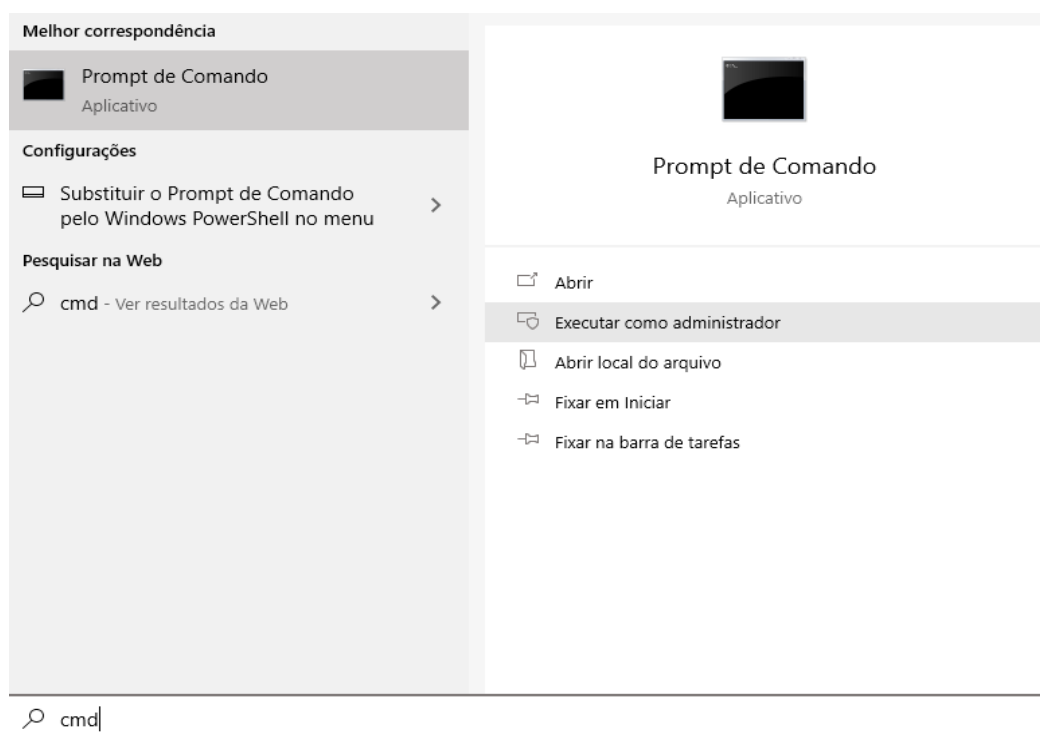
Melhor correspondência

Prompt de Comando
Aplicativo

Configurações

Substituir o Prompt de Comando pelo Windows PowerShell no menu

Pesquisar na Web

cmd - Ver resultados da Web

Prompt de Comando
Aplicativo

Abrir

Executar como administrador

Abrir local do arquivo

Fixar em Iniciar

Fixar na barra de tarefas

cmd